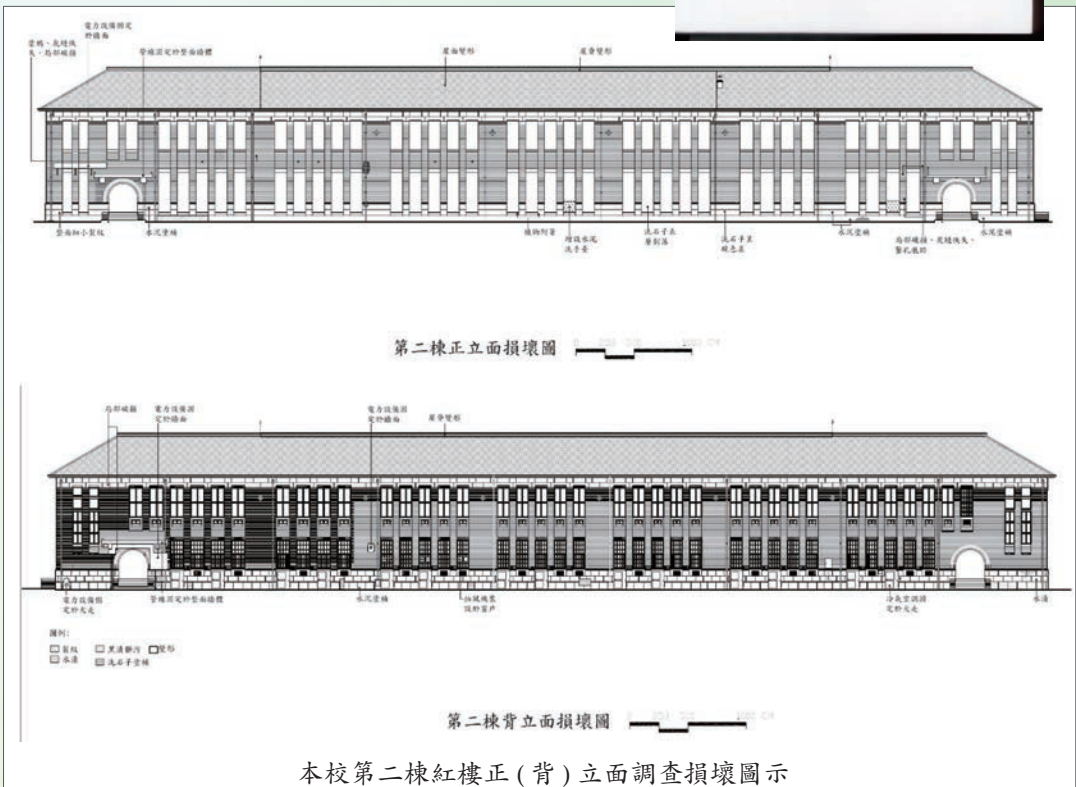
電力設備固定於牆面

雲紋、泥縫脫失、局部破損

管線固定於整面牆體

屋面變形

屋脊變形

整面加小裂紋

水泥塗層

植物附著

增設水泥洗手台

洗石子表層剝落

洗石子表層污染

水泥塗層

局部破損、泥縫脫失、鑿孔鑽洞

水泥塗層

第二棟正立面損壞圖

局部破損

電力設備固定於牆面

電力設備固定於牆面

屋脊變形

電力設備固定於支走

管線固定於整面牆體

水泥塗層

抽風機裝設於窗戶

冷氣室調固定於支走

水漬

圖例:
□ 裂紋 □ 黑漬髒污 □ 變形
□ 水漬 □ 洗石子塗層

第二棟背立面損壞圖

本校第二棟紅樓正 ( 背 ) 立面調查損壞圖示